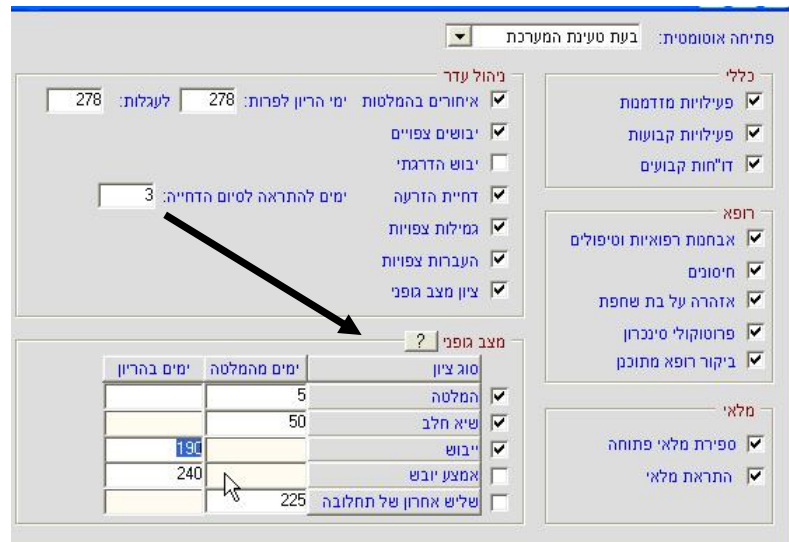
פתיחה אוטומטית: בעת טעינת המערכת

כללי
פעילויות מזדמנות
פעילויות קבועות
דו"חות קבועים

רופא
אבחנות רפואיות וטיפולים
חיסונים
אזהרה על בת שחפת
פרוטוקולי סינכרון
ביקור רופא מתוכנן

מלאי
ספירת מלאי פתוחה
התראת מלאי

ניהול עדר
איחורים בהמלטות ימי הריון לפרות: 278 לעגלות: 278
יבושים צפויים
יבוש הדרגתי
דחיית הזרעה ימים להתראה לסיום הדחייה: 3
גמילות צפויות
העברות צפויות
ציון מצב גופני

מצב גופני ?

| ימים בהריון | ימים מהמלטה | סוג ציון |
|---|---|---|
| | 5 | המלטה |
| | 50 | שיא חלב |
| 190 | | ייבוש |
| 240 | | אמצע יובש |
| | 225 | שליש אחרון של תחלובה |